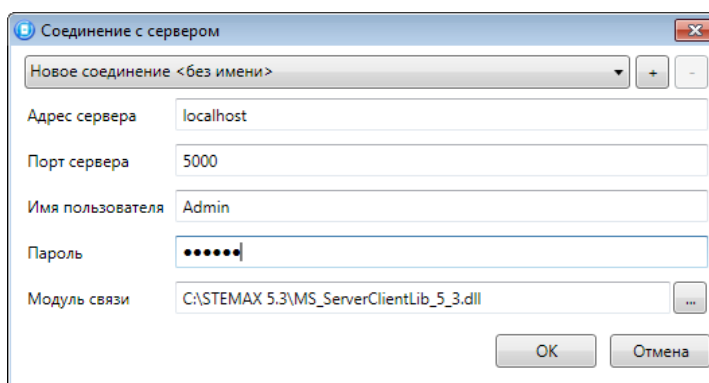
Соединение с сервером

Новое соединение <без имени>

+

-

Адрес сервера localhost

Порт сервера 5000

Имя пользователя Admin

Пароль ••••••

Модуль связи C:\STEMAX 5.3\MS_ServerClientLib_5_3.dll

...

OK

Отмена